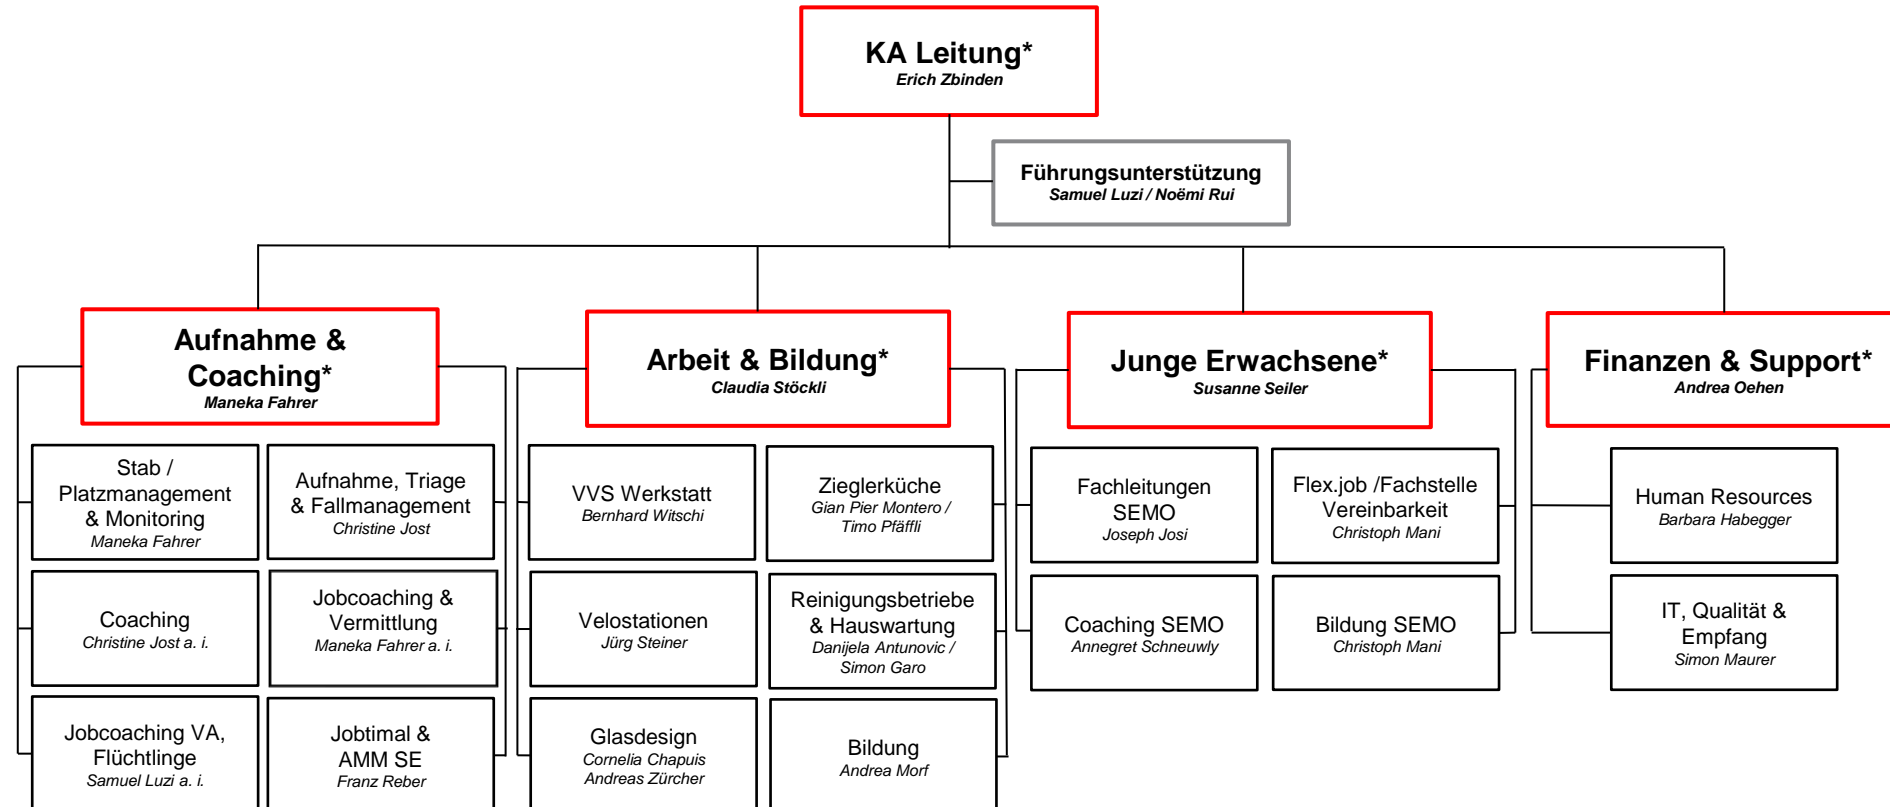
KA Leitung*
Erich Zbinden

Führungsunterstützung
Samuel Luzi / Noëmi Rui

Aufnahme & Coaching*
Maneka Fahrer

Stab / Platzmanagement & Monitoring
Maneka Fahrer

Aufnahme, Triage & Fallmanagement
Christine Jost

Coaching
Christine Jost a. i.

Jobcoaching & Vermittlung
Maneka Fahrer a. i.

Jobcoaching VA, Flüchtlinge
Samuel Luzi a. i.

Jobtimal & AMM SE
Franz Reber

Arbeit & Bildung*
Claudia Stöckli

VVS Werkstatt
Bernhard Witschi

Zieglerküche
Gian Pier Montero / Timo Pfäffli

Velostationen
Jürg Steiner

Reinigungsbetriebe & Hauswartung
Danijela Antunovic / Simon Garo

Glasdesign
Cornelia Chapuis
Andreas Zürcher

Bildung
Andrea Morf

Junge Erwachsene*
Susanne Seiler

Fachleitungen SEMO
Joseph Josi

Flex.job /Fachstelle Vereinbarkeit
Christoph Mani

Coaching SEMO
Annegret Schneuwly

Bildung SEMO
Christoph Mani

Finanzen & Support*
Andrea Oehen

Human Resources
Barbara Habegger

IT, Qualität & Empfang
Simon Maurer